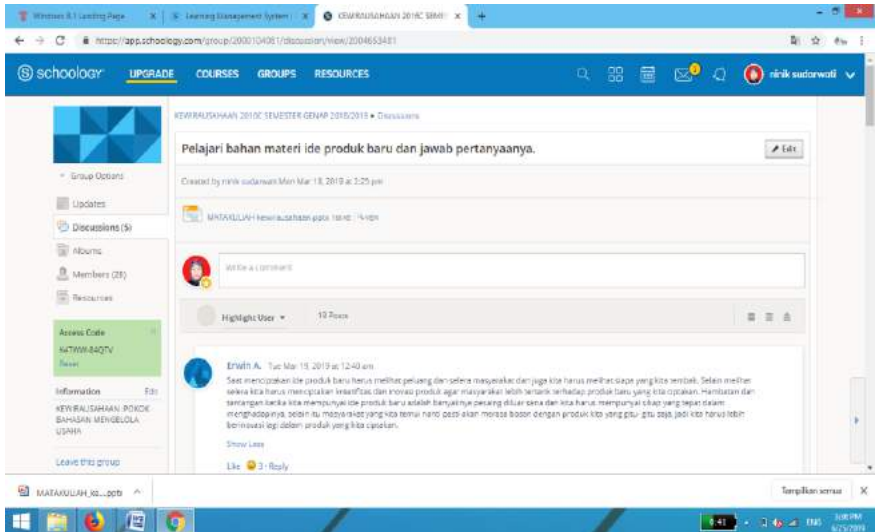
Windows 8.1 Landing Page | Learning Management System | KEWIRAUSAHAAN 2016C SEMES | +

https://app.schoology.com/group/2000104081/discussion/view/2004653481

schoology UPGRADE COURSES GROUPS RESOURCES ninik sudarwati

KEWIRAUSAHAAN 2016C SEMESTER GENAP 2018/2019 • Discussions

Pelajari bahan materi ide produk baru dan jawab pertanyaanya.

Edit

Created by ninik sudarwati Mon Mar 18, 2019 at 3:25 pm

MATAKULIAH kewirausahaan.pptx 18 KB Preview

Group Options

Updates

Discussions (5)

Albums

Members (28)

Resources

Access Code
N4TWW-84QTV
Reset

Information Edit
KEWIRAUSAHAAN POKOK BAHASAN MENGELOLA USAHA

Leave this group

Write a comment

Highlight User 13 Posts

Erwin A. Tue Mar 19, 2019 at 12:40 am

Saat menciptakan ide produk baru harus melihat peluang dan selera masyarakat dan juga kita harus melihat siapa yang kita tembak. Selain melihat selera kita harus menciptakan kreatifitas dan inovasi produk agar masyarakat lebih tertarik terhadap produk baru yang kita ciptakan. Hambatan dan tantangan ketika kita mempunyai ide produk baru adalah banyaknya pesaing diluar sana dan kita harus mempunyai sikap yang tepat dalam menghadapinya. selain itu masyarakat yang kita temui nanti pasti akan merasa bosan dengan produk kita yang gitu-gitu saja, jadi kita harus lebih berinovasi lagi dalam produk yang kita ciptakan.

Show Less

Like 3 · Reply

MATAKULIAH_ke....pptx

Tampilkan semua

ENG 3:38 PM 6/25/2019